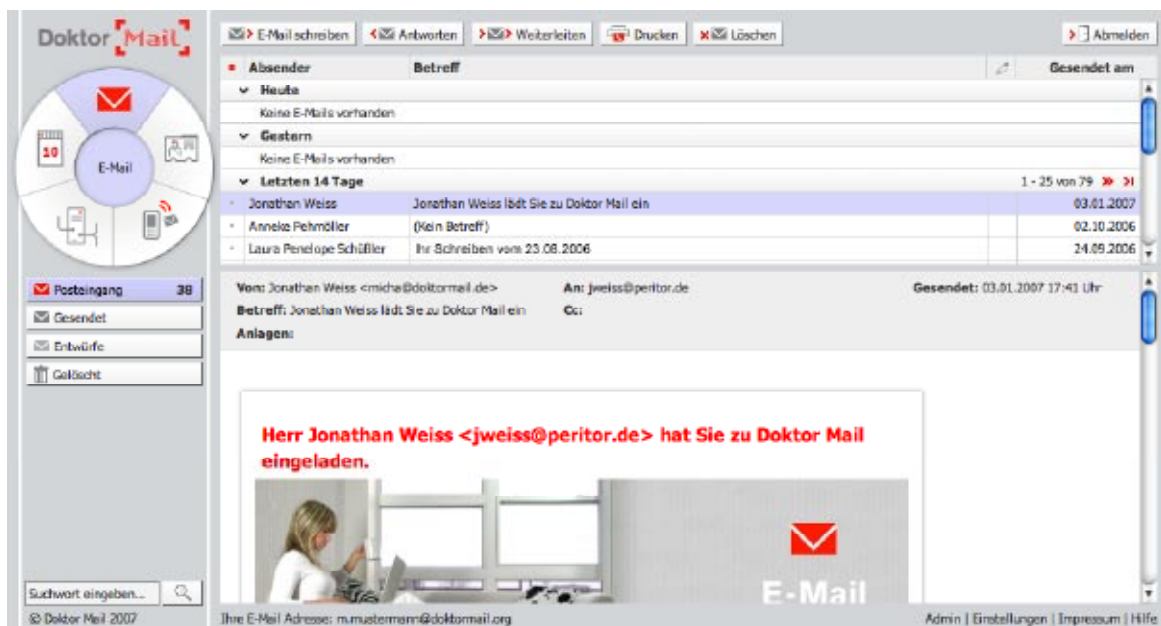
Doktor Mail

E-Mail schreiben | Antworten | Weiterleiten | Drucken | Löschen | Abmelden

10

E-Mail

| Absender | Betreff | Gesendet am |
|---|---|---|
| Heute | | |
| Keine E-Mails vorhanden | | |
| Gestern | | |
| Keine E-Mails vorhanden | | |
| Letzten 14 Tage | | 1 - 25 von 79 |
| Jonathan Weiss | Jonathan Weiss lädt Sie zu Doktor Mail ein | 03.01.2007 |
| Anneke Pehmöller | (Kein Betreff) | 02.10.2006 |
| Laura Penelope Schüßler | Ihr Schreiben vom 23.08.2006 | 24.09.2006 |

Posteingang 38
Gesendet
Entwürfe
Gelöscht

Von: Jonathan Weiss <micha@doktormail.de>
An: jweiss@peritor.de
Gesendet: 03.01.2007 17:41 Uhr
Betreff: Jonathan Weiss lädt Sie zu Doktor Mail ein
Cc:
Anlagen:

Herr Jonathan Weiss <jweiss@peritor.de> hat Sie zu Doktor Mail eingeladen.

E-Mail

Suchwort eingeben...

© Doktor Mail 2007

Ihre E-Mail Adresse: m.mustermann@doktormail.org

Admin | Einstellungen | Impressum | Hilfe